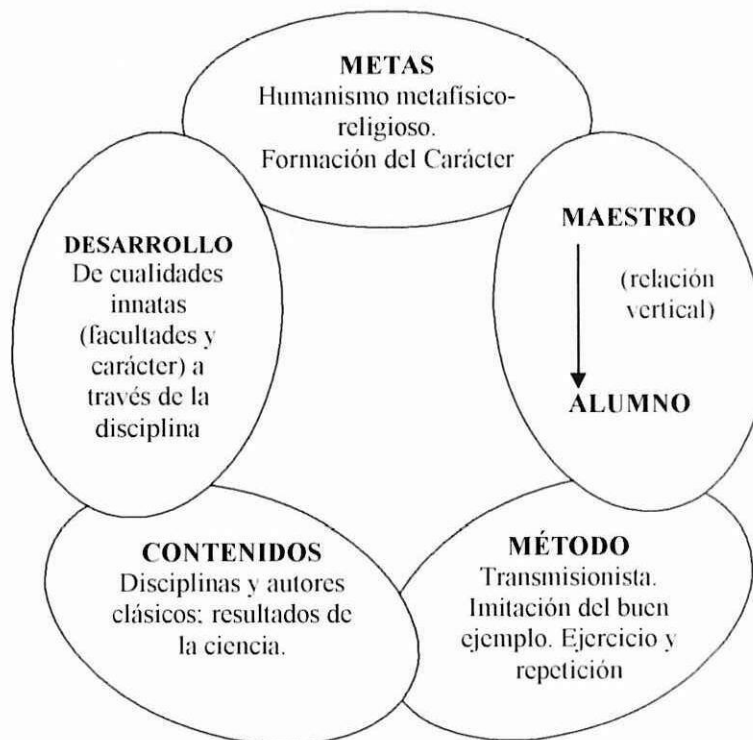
METAS
Humanismo metafísico-religioso.
Formación del Carácter

MAESTRO
(relación vertical)
ALUMNO

MÉTODO
Transmisionista. Imitación del buen ejemplo. Ejercicio y repetición

CONTENIDOS
Disciplinas y autores clásicos; resultados de la ciencia.

DESARROLLO
De cualidades innatas (facultades y carácter) a través de la disciplina